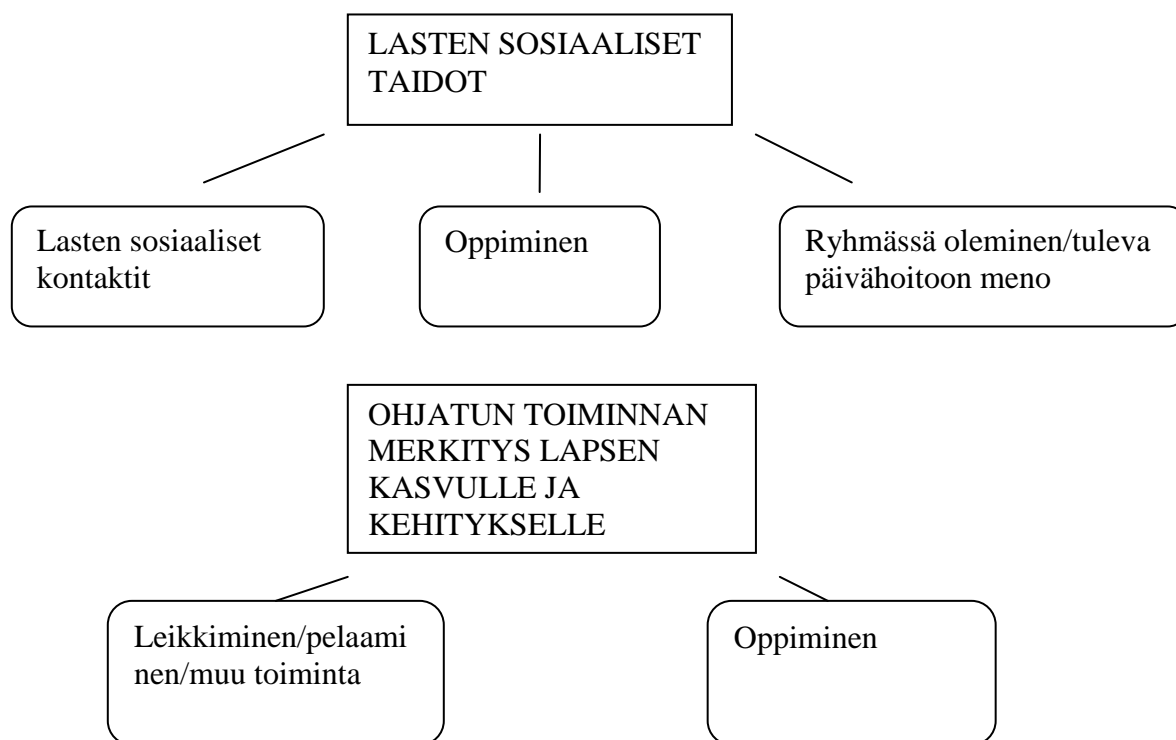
LASTEN SOSIAALISET TAIDOT

Lasten sosiaaliset kontaktit

Oppiminen

Ryhmässä oleminen/tuleva päivähoitoon meno

OHJATUN TOIMINNAN MERKITYS LAPSEN KASVULLE JA KEHITYKSELLE

Leikkiminen/pelaaminen/muu toiminta

Oppiminen